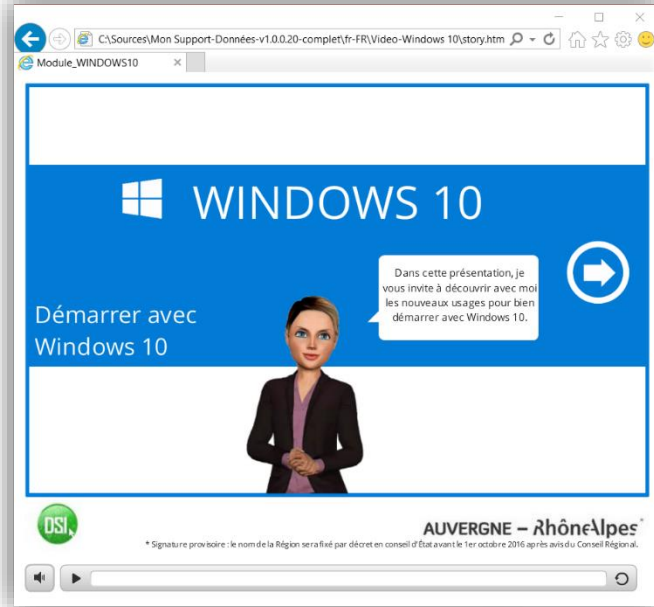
C:\Sources\Mon Support-Données-v1.0.0.20-complet\fr-FR\Video-Windows 10\story.htm

Module_WINDOWS10

WINDOWS 10

Dans cette présentation, je vous invite à découvrir avec moi les nouveaux usages pour bien démarrer avec Windows 10.

Démarrer avec Windows 10

DSI

AUVERGNE – RhôneAlpes*

* Signature provisoire : le nom de la Région sera fixé par décret en conseil d'État avant le 1er octobre 2016 après avis du Conseil Régional.